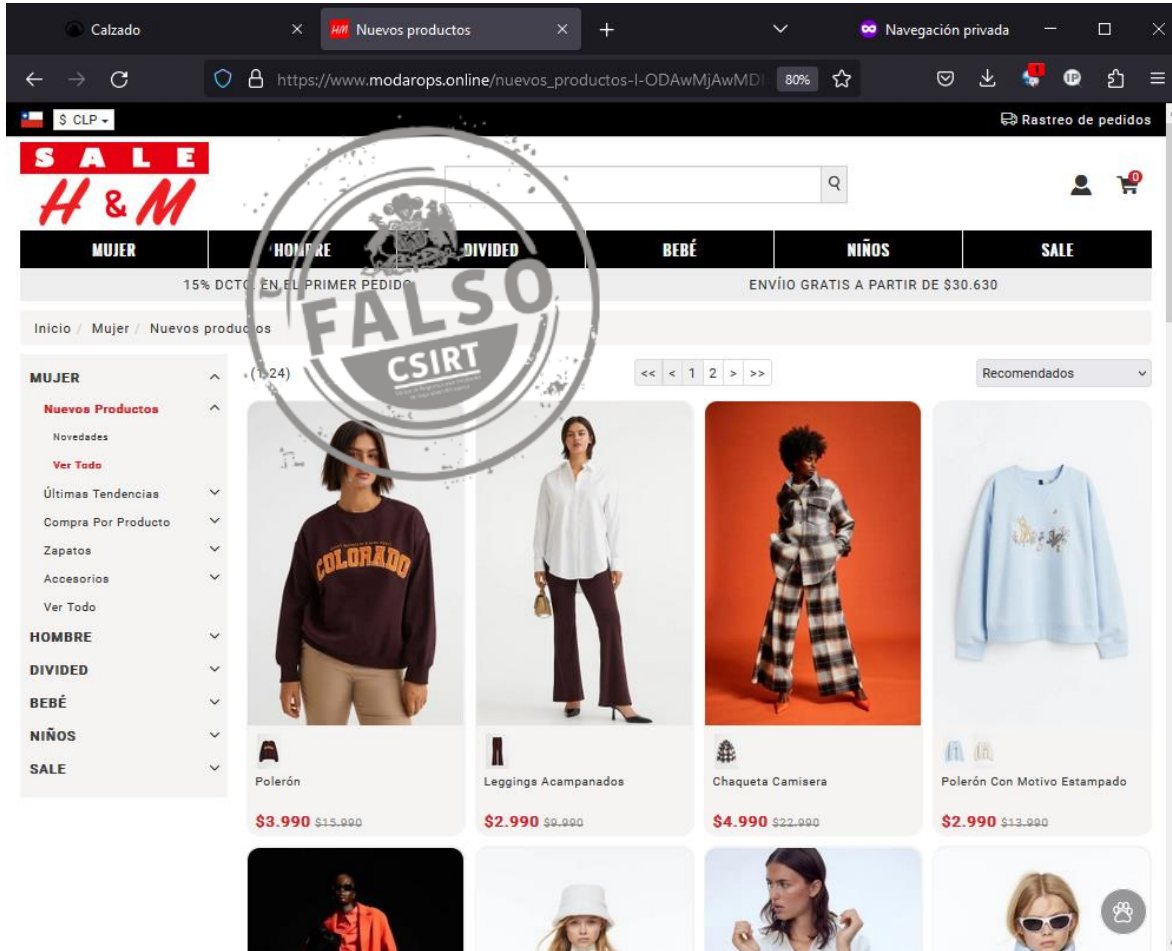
Calzado
Nuevos productos
Navegación privada
https://www.modarops.online/nuevos_productos-l-ODAwMjAwMD
80%
$ CLP
Rastreo de pedidos
SALE
H&M
MUJER | HOMBRE | DIVIDED | BEBÉ | NIÑOS | SALE
15% DCTO. EN EL PRIMER PEDIDO
ENVÍIO GRATIS A PARTIR DE $30.630
FALSO
CSIRT
Inicio / Mujer / Nuevos productos
MUJER
Nuevos Productos
Novedades
Ver Todo
Últimas Tendencias
Compra Por Producto
Zapatos
Accesorios
Ver Todo
HOMBRE
DIVIDED
BEBÉ
NIÑOS
SALE
(1-24)
<< < 1 2 > >>
Recomendados
COLORADO
Polerón
$3.990 $15.990
Leggings Acampanados
$2.990 $9.990
Chaqueta Camisera
$4.990 $22.990
Polerón Con Motivo Estampado
$2.990 $13.990